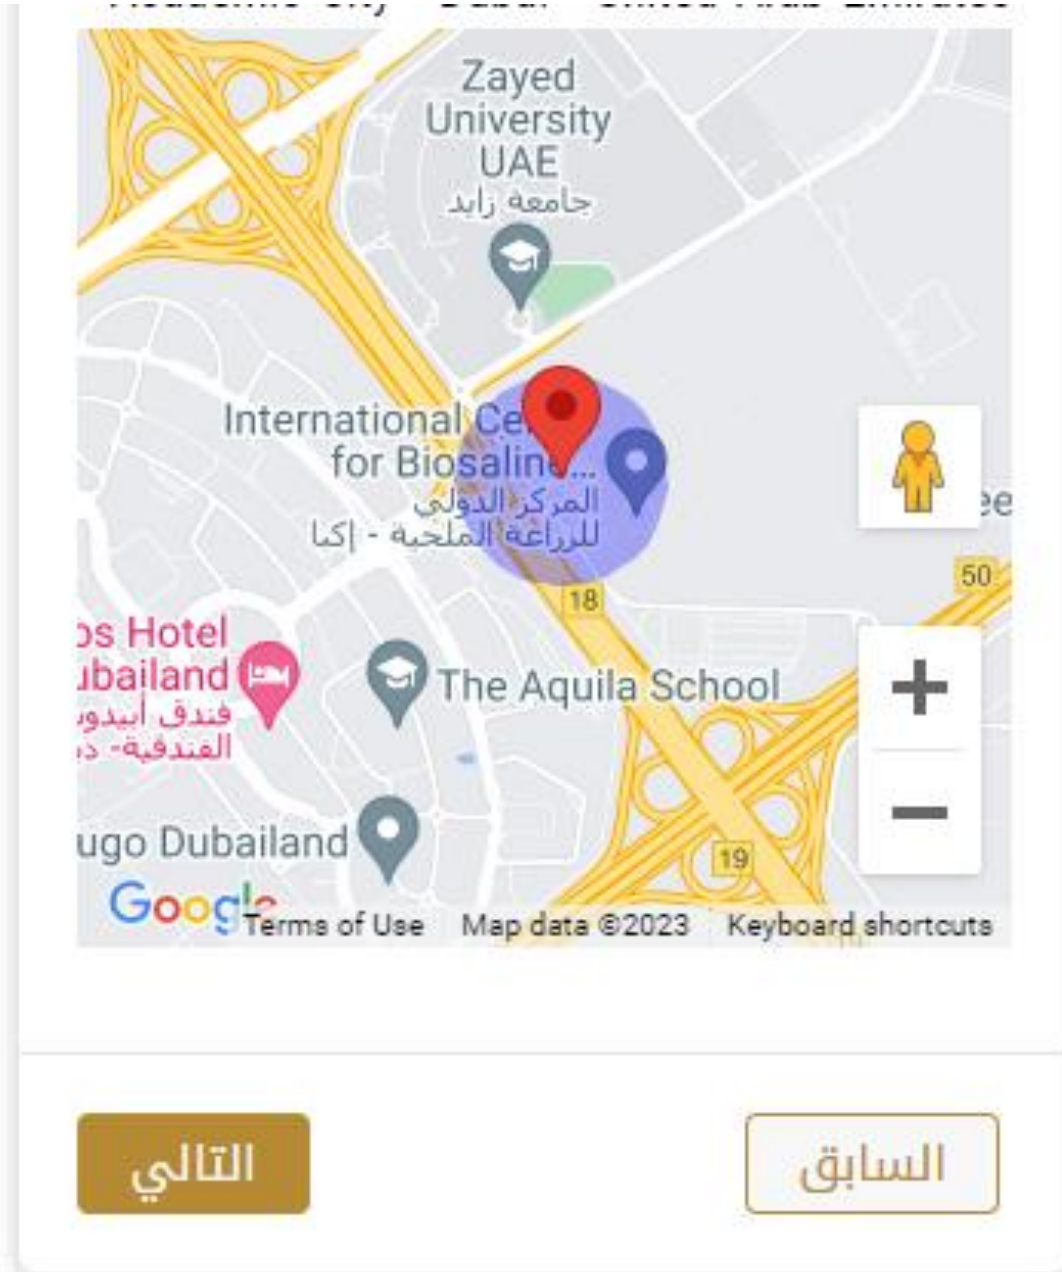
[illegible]

Zayed University UAE
جامعة زايد

International Ce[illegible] for Biosaline...
المركز الدولي للزراعة الملحية - إكبا

ee

50

18

os Hotel ubailand
فندق أبيدو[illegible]
الفندقية- د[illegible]

The Aquila School

+

−

ugo Dubailand

19

Google

Terms of Use

Map data ©2023

Keyboard shortcuts

التالي

السابق